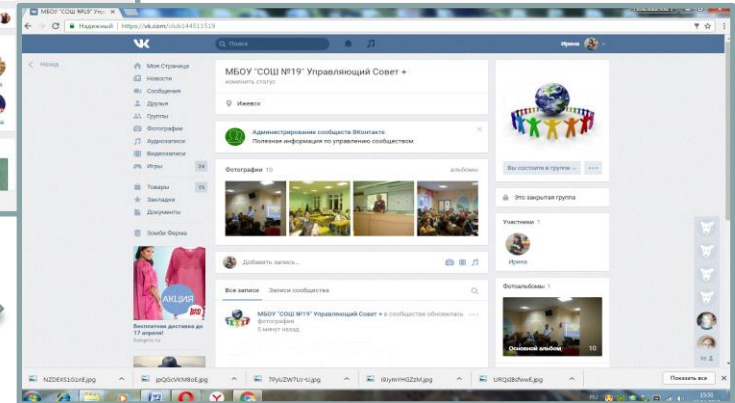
МБОУ "СОШ №19" Упр ×

Надежный | https://vk.com/club144511519

Поиск

Ирина

Назад

Моя Страница
Новости
Сообщения
Друзья
Группы
Фотографии
Аудиозаписи
Видеозаписи
Игры 24
Товары 55
Закладки
Документы
Зомби Ферма

АКЦИЯ

Бесплатная доставка до 17 апреля!
bonprix.ru

МБОУ "СОШ №19" Управляющий Совет +
изменить статус

Ижевск

Администрирование сообщества ВКонтакте
Полезная информация по управлению сообществом

Фотографии 10 альбомы

Добавить запись...

Все записи Записи сообщества

МБОУ "СОШ №19" Управляющий Совет + в сообществе обновилась фотография
5 минут назад

Вы состоите в группе

Это закрытая группа

Участники 1

Ирина

Фотоальбомы 1

Основной альбом 10

NZDEXS1G1nE.jpg
joQGcVKMboE.jpg
79yuZW7Ur-U.jpg
iXuymHdZ2Vt.jpg
URQdBdfewE.jpg

Показать все